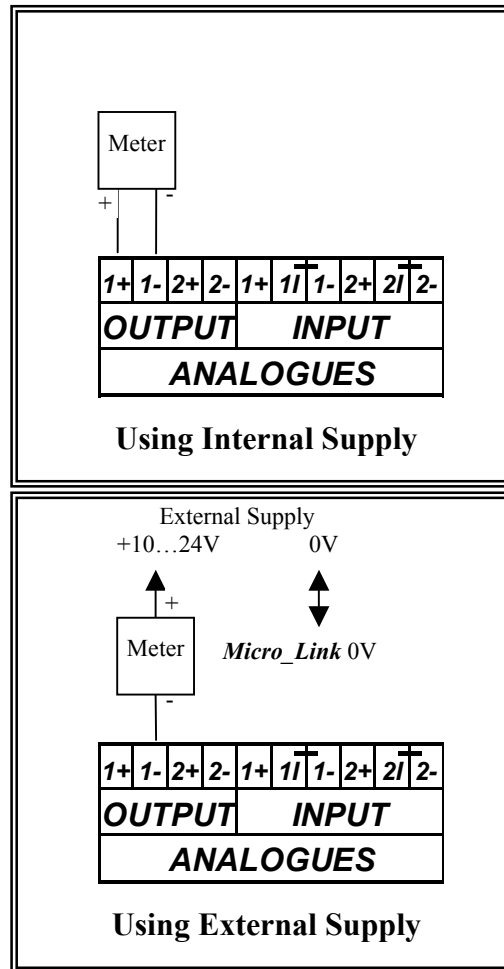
Meter

+

-

| 1+ | 1- | 2+ | 2- | 1+ | 1I | 1- | 2+ | 2I | 2- |
|---|---|---|---|---|---|---|---|---|---|
| OUTPUT | | | | INPUT | | | | | |
| ANALOGUES | | | | | | | | | |

Using Internal Supply

External Supply
+10…24V 0V

+

Meter

Micro_Link 0V

-

| 1+ | 1- | 2+ | 2- | 1+ | 1I | 1- | 2+ | 2I | 2- |
|---|---|---|---|---|---|---|---|---|---|
| OUTPUT | | | | INPUT | | | | | |
| ANALOGUES | | | | | | | | | |

Using External Supply